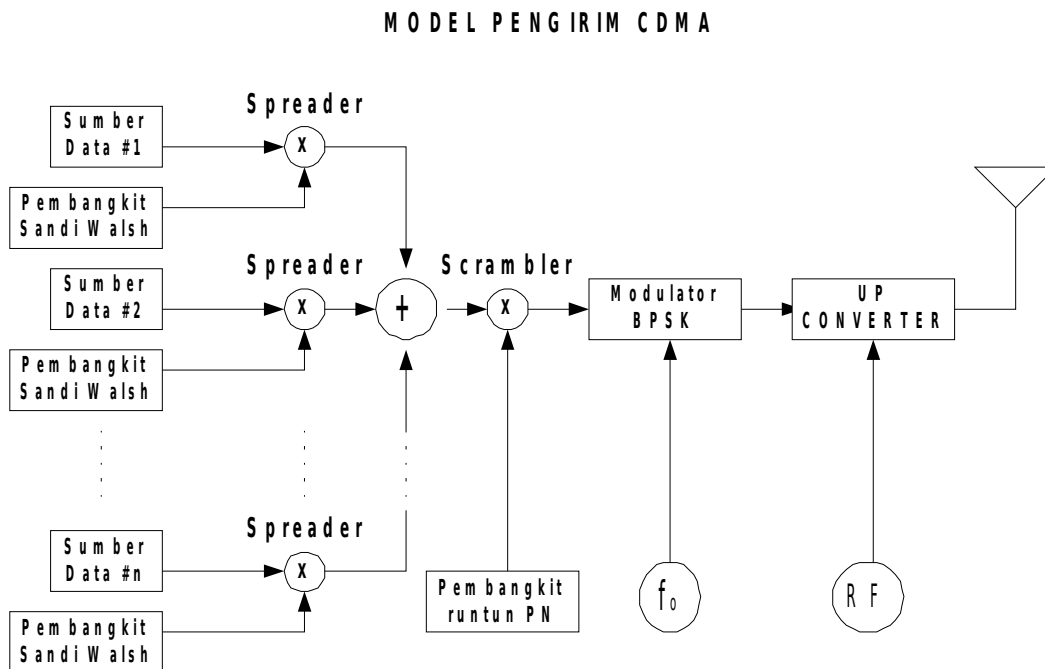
MODEL PENGIRIM CDMA

Sumber Data #1

Spreader

X

Pembangkit Sandi Walsh

Sumber Data #2

Spreader

X

+

Scrambler

X

Modulator BPSK

UP CONVERTER

Pembangkit Sandi Walsh

Sumber Data #n

Spreader

X

Pembangkit Sandi Walsh

Pembangkit runtun PN

$f_0$

RF